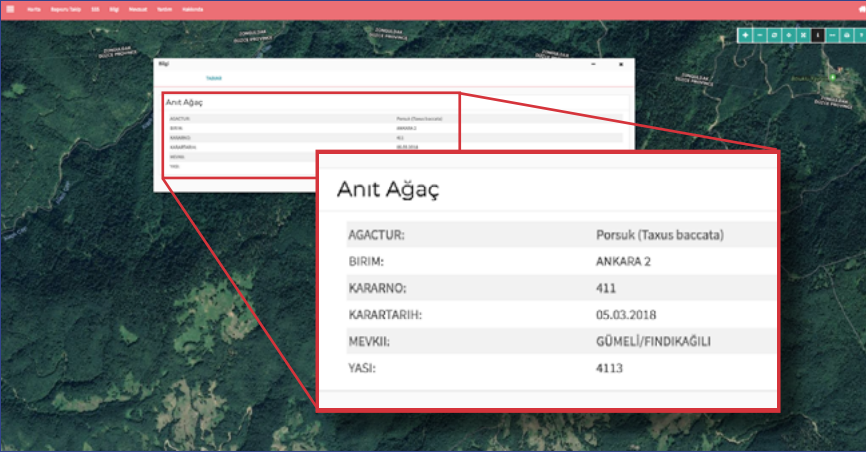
Harita Rapor Talep Sil Bilgi Hesaat Yardım Hakkında

Bilgi

Tablolar

Anıt Ağaç

| | |
|---|---|
| AGACTUR: | Porsuk (Taxus baccata) |
| BIRIM: | ANKARA 2 |
| KARARNO: | 411 |
| KARARTARIH: | 05.03.2018 |
| MEVKII: | GÜMELİ/FINDIKAĞILI |
| YASI: | 4113 |